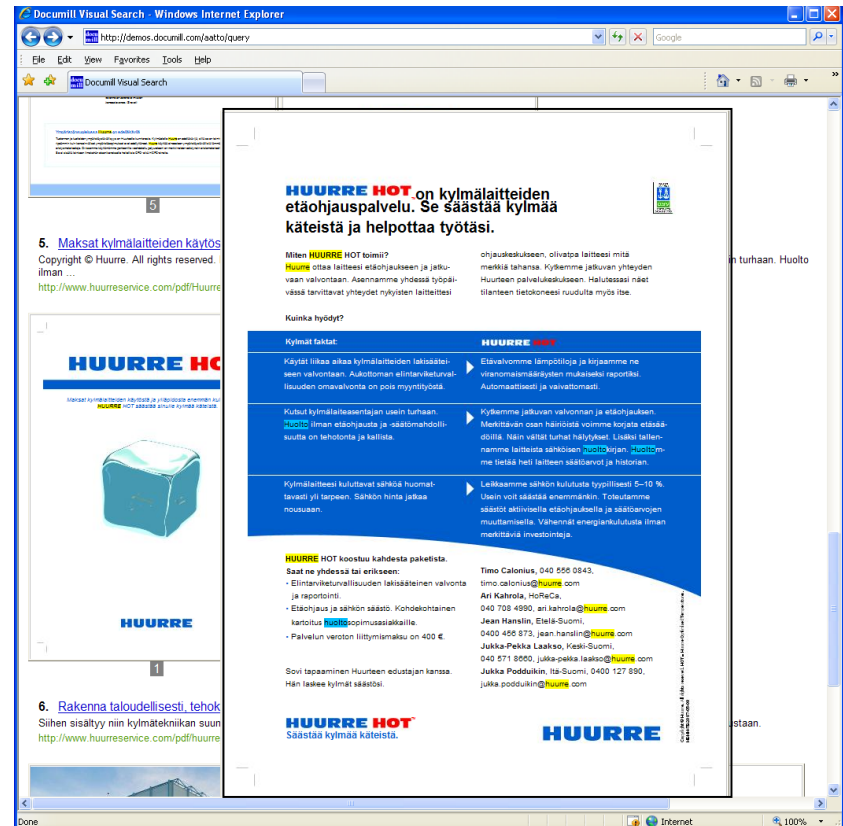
Documill Visual Search - Windows Internet Explorer

http://demos.documill.com/aatto/query

Google

File Edit View Favorites Tools Help

Documill Visual Search

5

5. Maksat kylmälaitteiden käytös

Copyright © Huurre. All rights reserved. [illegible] turhaan. Huolto ilman ...

http://www.huurreservice.com/pdf/Huurre

HUURRE HO

Maksat kylmälaitteiden käytöstä ja ylläpidosta enemmän kuin HUURRE HOT säästää sinulle kylmää käteistä.

HUURRE

1

6. Rakenna taloudellisesti, tehok

Siihen sisältyy niin kylmätekniikan suun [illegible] ustaan.

http://www.huurreservice.com/pdf/huurre

HUURRE HOT on kylmälaitteiden etäohjauspalvelu. Se säästää kylmää käteistä ja helpottaa työtäsi.

Miten HUURRE HOT toimii?
Huurre ottaa laitteesi etäohjaukseen ja jatkuvaan valvontaan. Asennamme yhdessä työpaivässä tarvittavat yhteydet nykyisten laitteitesi ohjauskeskukseen, olivatpa laitteesi mitä merkkiä tahansa. Kytkemme jatkuvan yhteyden Huurteen palvelukeskukseen. Halutessasi näet tilanteen tietokoneesi ruudulta myös itse.

Kuinka hyödyt?

| Kylmät faktat: | HUURRE HOT |
|---|---|
| Käytät liikaa aikaa kylmälaitteiden lakisääteiseen valvontaan. Aukottoman elintarviketurvallisuuden omavalvonta on pois myyntityöstä. | Etävalvomme lämpötiloja ja kirjaamme ne viranomaismääräysten mukaiseksi raportiksi. Automaattisesti ja vaivattomasti. |
| Kutsut kylmälaiteasentajan usein turhaan. Huolto ilman etäohjausta ja -säätömahdollisuutta on tehotonta ja kallista. | Kytkemme jatkuvan valvonnan ja etäohjauksen. Merkittävän osan häiriöistä voimme korjata etäsäädöillä. Näin vältät turhat hälytykset. Lisäksi tallennamme laitteista sähköisen huoltokirjan. Huoltomme tietää heti laitteen säätöarvot ja historian. |
| Kylmälaitteesi kuluttavat sähköä huomattavasti yli tarpeen. Sähkön hinta jatkaa nousuaan. | Leikkaamme sähkön kulutusta tyypillisesti 5–10 %. Usein voit säästää enemmänkin. Toteutamme säästöt aktiivisella etäohjauksella ja säätöarvojen muuttamisella. Vähennät energiankulutusta ilman merkittäviä investointeja. |

HUURRE HOT koostuu kahdesta paketista.
Saat ne yhdessä tai erikseen:
- Elintarviketurvallisuuden lakisääteinen valvonta ja raportointi.
- Etäohjaus ja sähkön säästö. Kohdekohtainen kartoitus huoltosopimusasiakkaille.
- Palvelun veroton liittymismaksu on 400 €.

Sovi tapaaminen Huurteen edustajan kanssa. Hän laskee kylmät säästösi.

Timo Calonius, 040 556 0843, timo.calonius@huurre.com
Ari Kahrola, HoReCa, 040 708 4990, ari.kahrola@huurre.com
Jean Hanslin, Etelä-Suomi, 0400 456 873, jean.hanslin@huurre.com
Jukka-Pekka Laakso, Keski-Suomi, 040 571 8660, jukka-pekka.laakso@huurre.com
Jukka Podduikin, Itä-Suomi, 0400 127 890, jukka.podduikin@huurre.com

HUURRE HOT
Säästää kylmää käteistä.

HUURRE

Done

Internet

100%